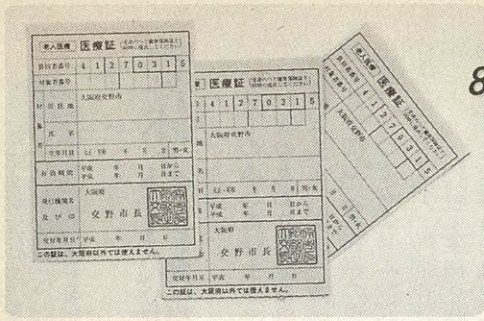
老人医療 医療証

負担者番号 4 1 2 7 0 3 1 5

受給者番号

大阪府交野市

交野市長

この証は、大阪府以外では使えません。

老人医療 医療証

4 1 2 7 0 3 1 5

大阪府交野市

大阪府

交野市長

この証は、大阪府以外では使えません。

老人医療 医療証

4 1 2 7 0 3 1 5

大阪府交野市

8